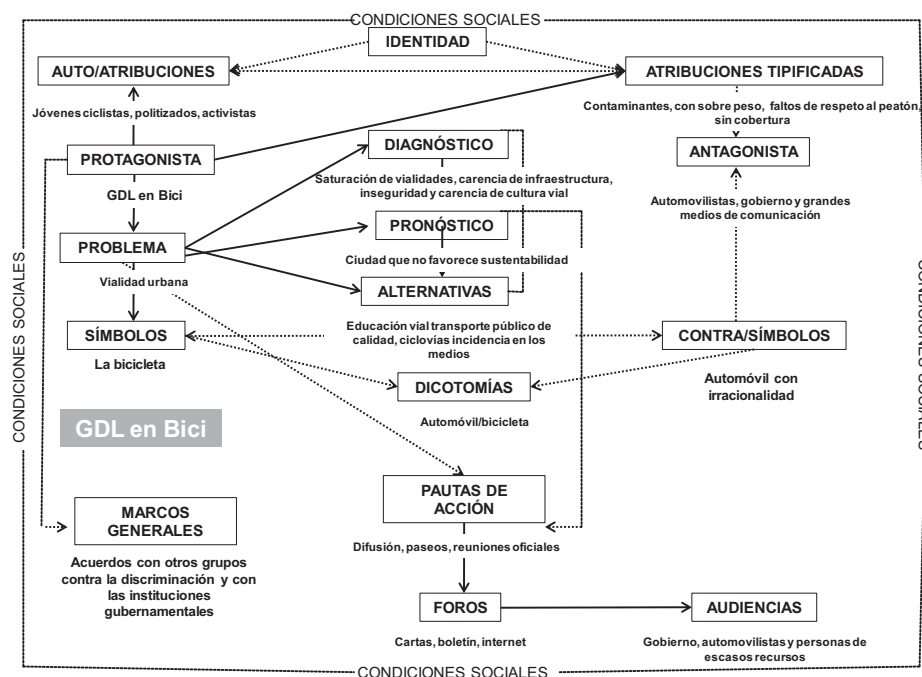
CONDICIONES SOCIALES

IDENTIDAD

AUTO/ATRIBUCIONES

ATRIBUCIONES TIPIFICADAS

Jóvenes ciclistas, politizados, activistas

Contaminantes, con sobre peso, faltos de respeto al peatón, sin cobertura

DIAGNÓSTICO

PROTAGONISTA

ANTAGONISTA

GDL en Bici

Saturación de vialidades, carencia de infraestructura, inseguridad y carencia de cultura vial

Automovilistas, gobierno y grandes medios de comunicación

PRONÓSTICO

PROBLEMA

Ciudad que no favorece sustentabilidad

Vialidad urbana

ALTERNATIVAS

SÍMBOLOS

Educación vial transporte público de calidad, ciclovías incidencia en los medios

CONTRA/SÍMBOLOS

La bicicleta

DICOTOMÍAS

Automóvil con irracionalidad

Automóvil/bicicleta

GDL en Bici

CONDICIONES SOCIALES

CONDICIONES SOCIALES

PAUTAS DE ACCIÓN

MARCOS GENERALES

Difusión, paseos, reuniones oficiales

Acuerdos con otros grupos contra la discriminación y con las instituciones gubernamentales

FOROS

AUDIENCIAS

Cartas, boletín, internet

Gobierno, automovilistas y personas de escasos recursos

CONDICIONES SOCIALES